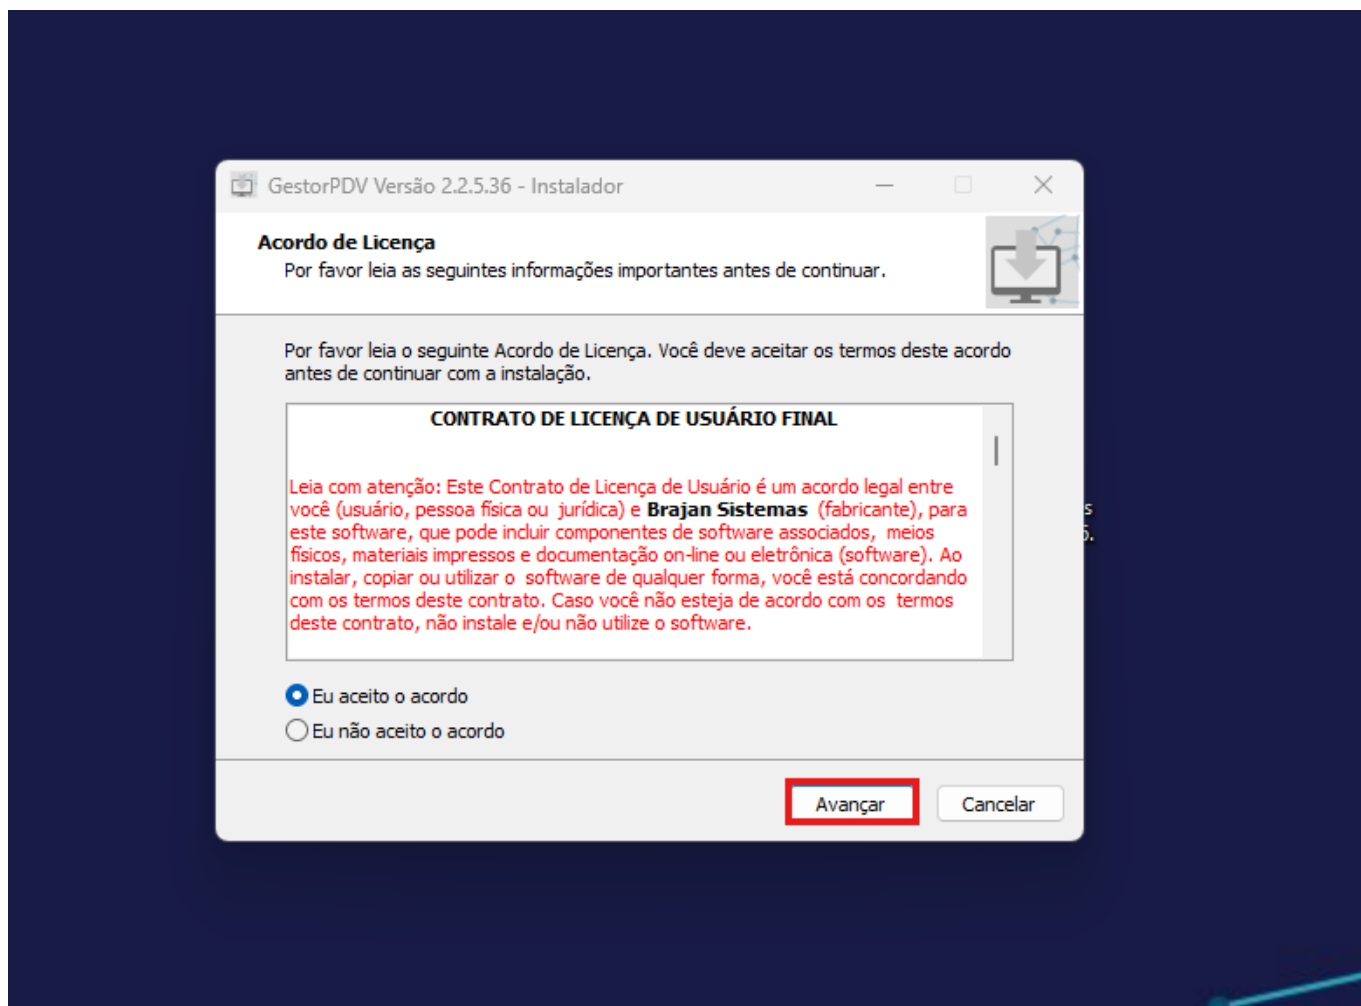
GestorPDV Versão 2.2.5.36 - Instalador

Acordo de Licença
Por favor leia as seguintes informações importantes antes de continuar.

Por favor leia o seguinte Acordo de Licença. Você deve aceitar os termos deste acordo antes de continuar com a instalação.

CONTRATO DE LICENÇA DE USUÁRIO FINAL

Leia com atenção: Este Contrato de Licença de Usuário é um acordo legal entre você (usuário, pessoa física ou jurídica) e **Brajan Sistemas** (fabricante), para este software, que pode incluir componentes de software associados, meios físicos, materiais impressos e documentação on-line ou eletrônica (software). Ao instalar, copiar ou utilizar o software de qualquer forma, você está concordando com os termos deste contrato. Caso você não esteja de acordo com os termos deste contrato, não instale e/ou não utilize o software.

Eu aceito o acordo
Eu não aceito o acordo

Avançar
Cancelar